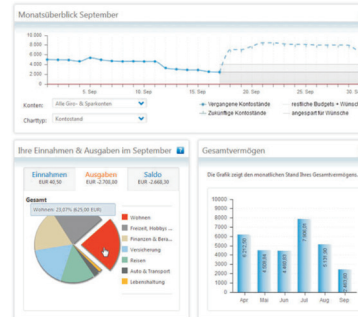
Monatsüberblick September

10.000
8.000
6.000
4.000
2.000
0
-2.000

5. Sep
10. Sep
15. Sep
20. Sep
25. Sep
30. S

Konten: Alle Giro- & Sparkonten
Charttyp: Kontostand

Vergangene Kontostände
Zukünftige Kontostände
restliche Budgets + Wünsche
angespart für Wünsche

Ihre Einnahmen & Ausgaben im September

| Einnahmen | Ausgaben | Saldo |
|---|---|---|
| EUR 40,50 | EUR -2.700,00 | EUR -2.468,50 |

Gesamt
Wohnen: 23,07% (625,00 EUR)

Wohnen
Freizeit, Hobbys ...
Finanzen & Bera...
Versicherung
Reisen
Auto & Transport
Lebenshaltung

Gesamtvermögen

Die Grafik zeigt den monatlichen Stand Ihres Gesamtvermögens.

10000
9000
8000
7000
6000
5000
4000
3000
2000
1000
0

Apr
Mai
Jun
Jul
Aug
Sep